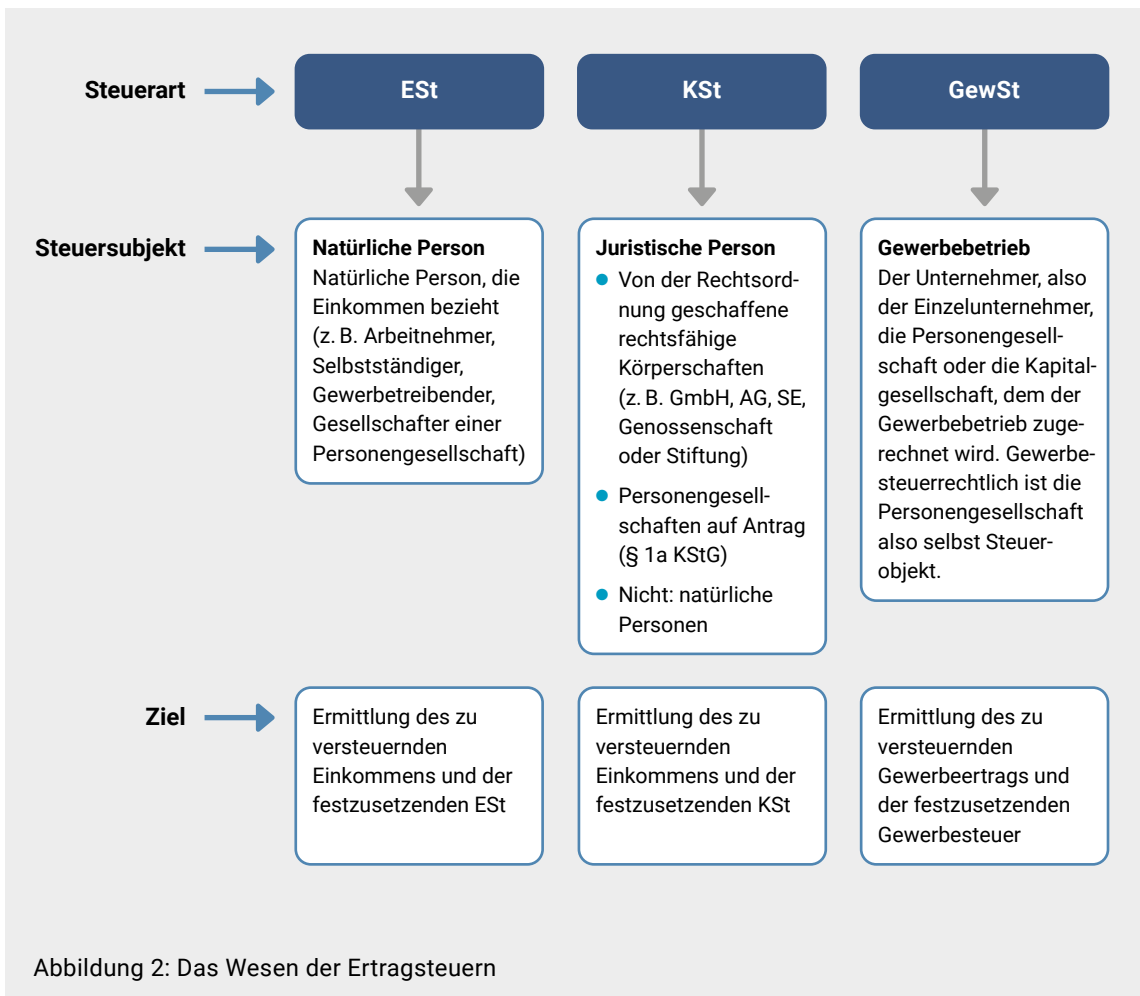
Steuerart

ESt

KSt

GewSt

Steuersubjekt

Natürliche Person
Natürliche Person, die Einkommen bezieht (z. B. Arbeitnehmer, Selbstständiger, Gewerbetreibender, Gesellschafter einer Personengesellschaft)

Juristische Person
- Von der Rechtsordnung geschaffene rechtsfähige Körperschaften (z. B. GmbH, AG, SE, Genossenschaft oder Stiftung)
- Personengesellschaften auf Antrag (§ 1a KStG)
- Nicht: natürliche Personen

Gewerbebetrieb
Der Unternehmer, also der Einzelunternehmer, die Personengesellschaft oder die Kapitalgesellschaft, dem der Gewerbebetrieb zugerechnet wird. Gewerbesteuerrechtlich ist die Personengesellschaft also selbst Steuerobjekt.

Ziel

Ermittlung des zu versteuernden Einkommens und der festzusetzenden ESt

Ermittlung des zu versteuernden Einkommens und der festzusetzenden KSt

Ermittlung des zu versteuernden Gewerbeertrags und der festzusetzenden Gewerbesteuer

Abbildung 2: Das Wesen der Ertragsteuern